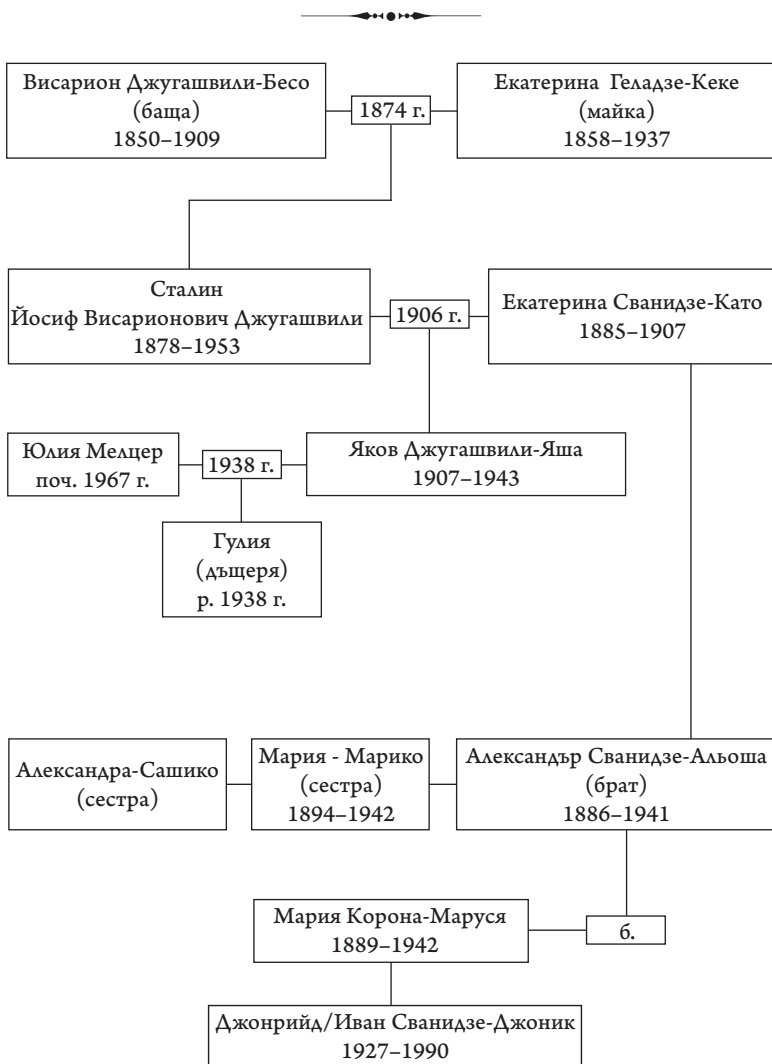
Висарион Джугашвили-Бесо
(баща)
1850–1909

1874 г.

Екатерина Геладзе-Кеке
(майка)
1858–1937

Сталин
Йосиф Висарионович Джугашвили
1878–1953

1906 г.

Екатерина Сванидзе-Като
1885–1907

Юлия Мелцер
поч. 1967 г.

1938 г.

Яков Джугашвили-Яша
1907–1943

Гулия
(дъщеря)
р. 1938 г.

Александра-Сашико
(сестра)

Мария - Марико
(сестра)
1894–1942

Александър Сванидзе-Альоша
(брат)
1886–1941

Мария Корона-Маруся
1889–1942

б.

Джонрийд/Иван Сванидзе-Джоник
1927–1990